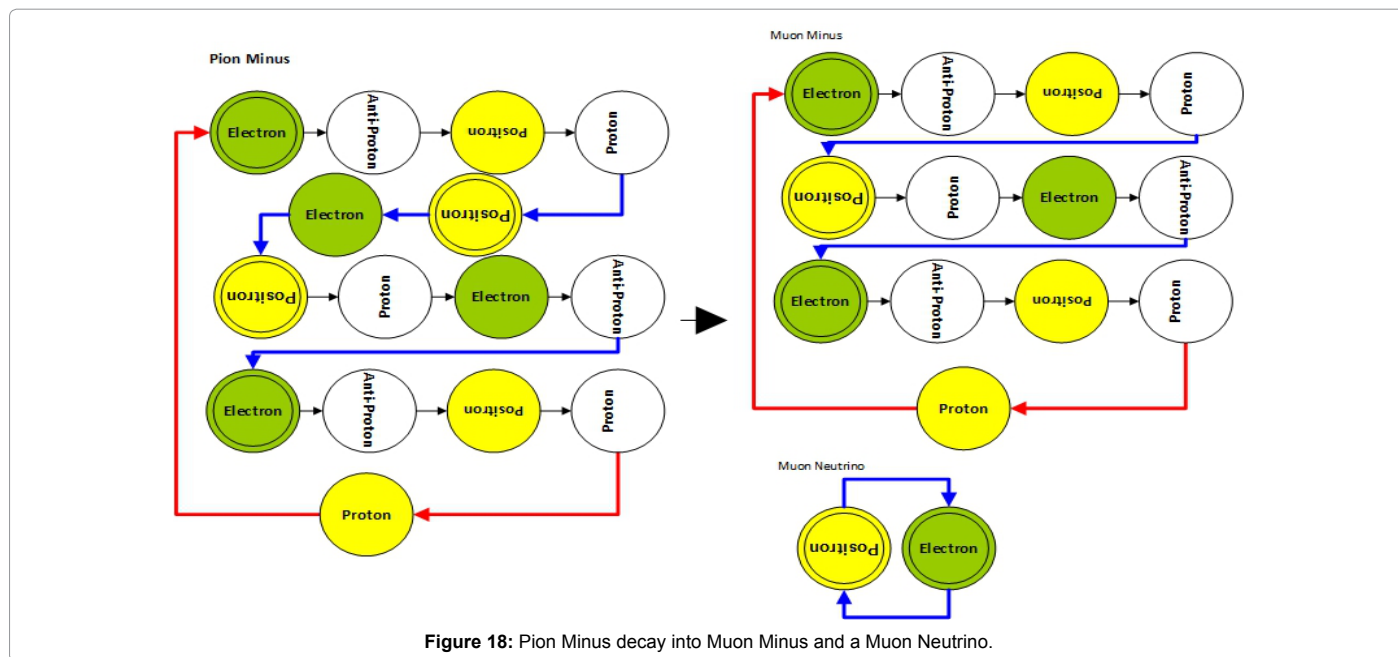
Pion Minus

Electron

Anti-Proton

Positron

Proton

Electron

Positron

Positron

Proton

Electron

Anti-Proton

Electron

Anti-Proton

Positron

Proton

Proton

Muon Minus

Electron

Anti-Proton

Positron

Proton

Positron

Proton

Electron

Anti-Proton

Electron

Anti-Proton

Positron

Proton

Proton

Muon Neutrino

Positron

Electron

**Figure 18:** Pion Minus decay into Muon Minus and a Muon Neutrino.